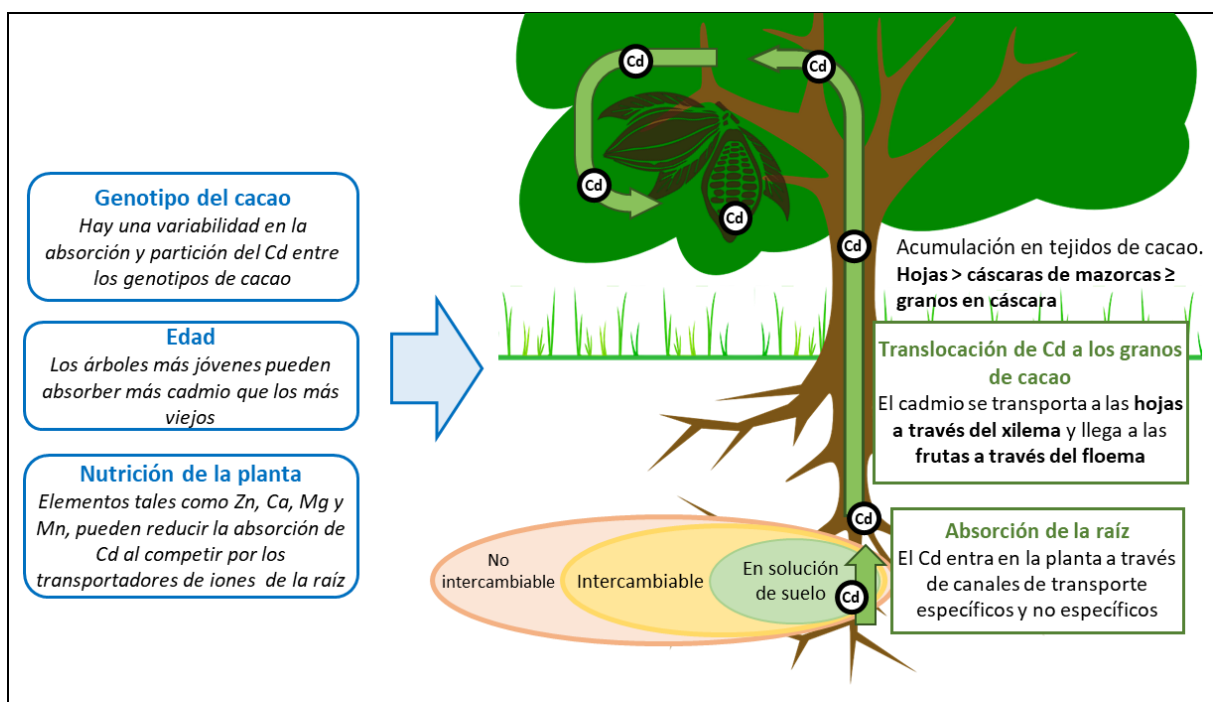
Cd

Cd

Cd

Cd

Genotipo del cacao
Hay una variabilidad en la absorción y partición del Cd entre los genotipos de cacao

Edad
Los árboles más jóvenes pueden absorber más cadmio que los más viejos

Nutrición de la planta
Elementos tales como Zn, Ca, Mg y Mn, pueden reducir la absorción de Cd al competir por los transportadores de iones de la raíz

Cd

Acumulación en tejidos de cacao.
Hojas > cáscaras de mazorcas ≥ granos en cáscara

Translocación de Cd a los granos de cacao
El cadmio se transporta a las hojas a través del xilema y llega a las frutas a través del floema

Cd

Absorción de la raíz
El Cd entra en la planta a través de canales de transporte específicos y no específicos

No intercambiable

Intercambiable

En solución de suelo

Cd